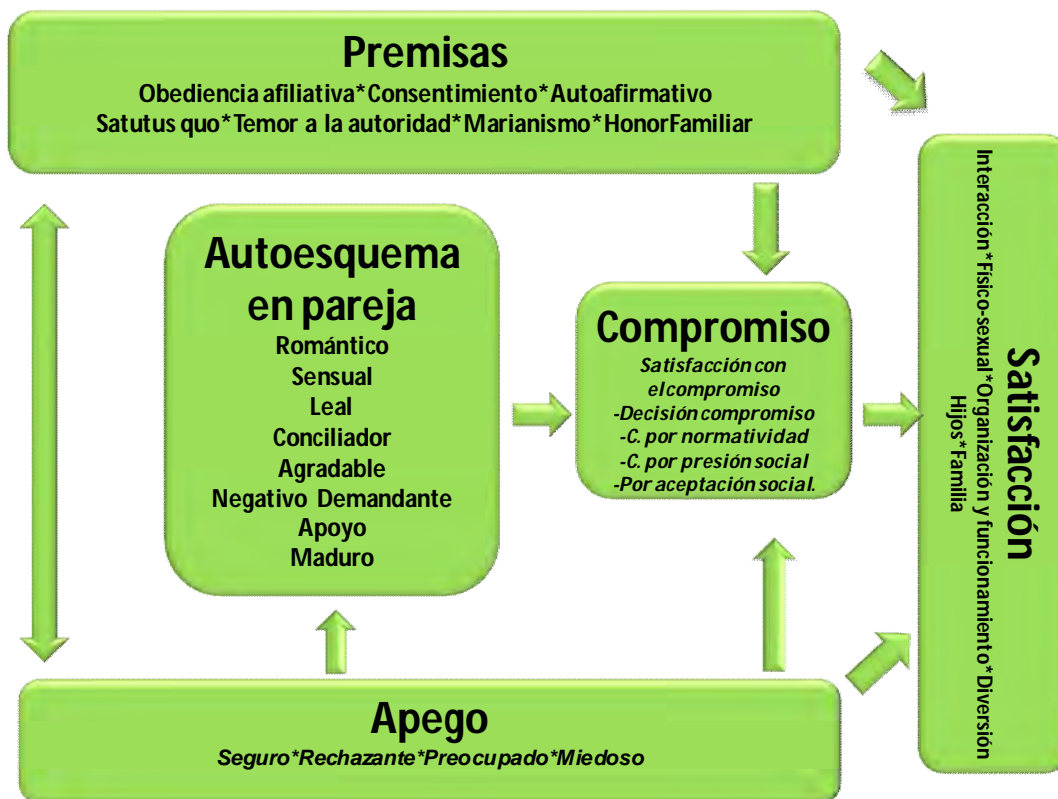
Premisas
Obediencia afiliativa*Consentimiento*Autoafirmativo
Satutus quo*Temor a la autoridad*Marianismo*HonorFamiliar

Autoesquema en pareja
Romántico
Sensual
Leal
Conciliador
Agradable
Negativo Demandante
Apoyo
Maduro

Compromiso
Satisfacción con elcompromiso
-Decisión compromiso
-C. por normatividad
-C. por presión social
-Por aceptación social.

Satisfacción
Interacción*Físico-sexual*Organización y funcionamiento*Diversión
Hijos*Familia

Apego
Seguro*Rechazante*Preocupado*Miedoso